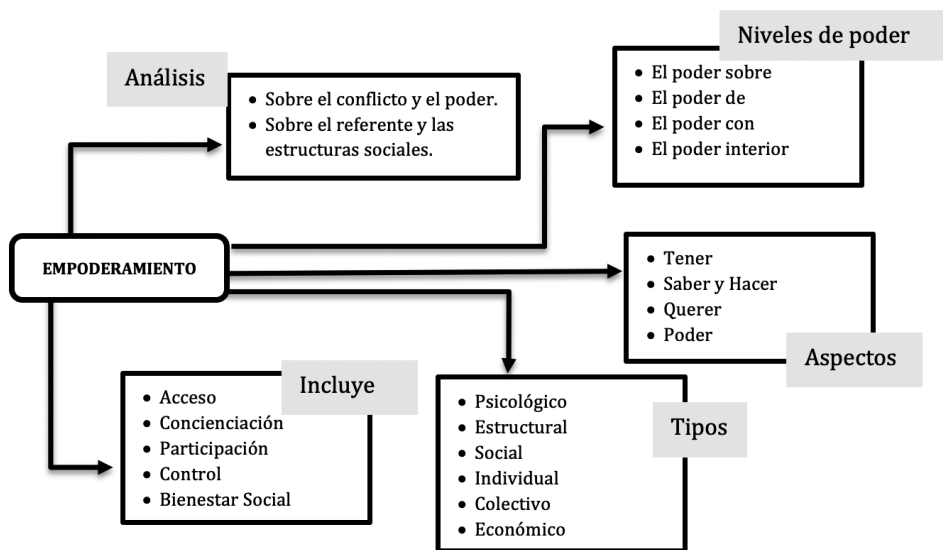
Análisis

- Sobre el conflicto y el poder.
- Sobre el referente y las estructuras sociales.

Niveles de poder

- El poder sobre
- El poder de
- El poder con
- El poder interior

EMPODERAMIENTO

- Tener
- Saber y Hacer
- Querer
- Poder

Aspectos

Incluye

- Acceso
- Concienciación
- Participación
- Control
- Bienestar Social

Tipos

- Psicológico
- Estructural
- Social
- Individual
- Colectivo
- Económico